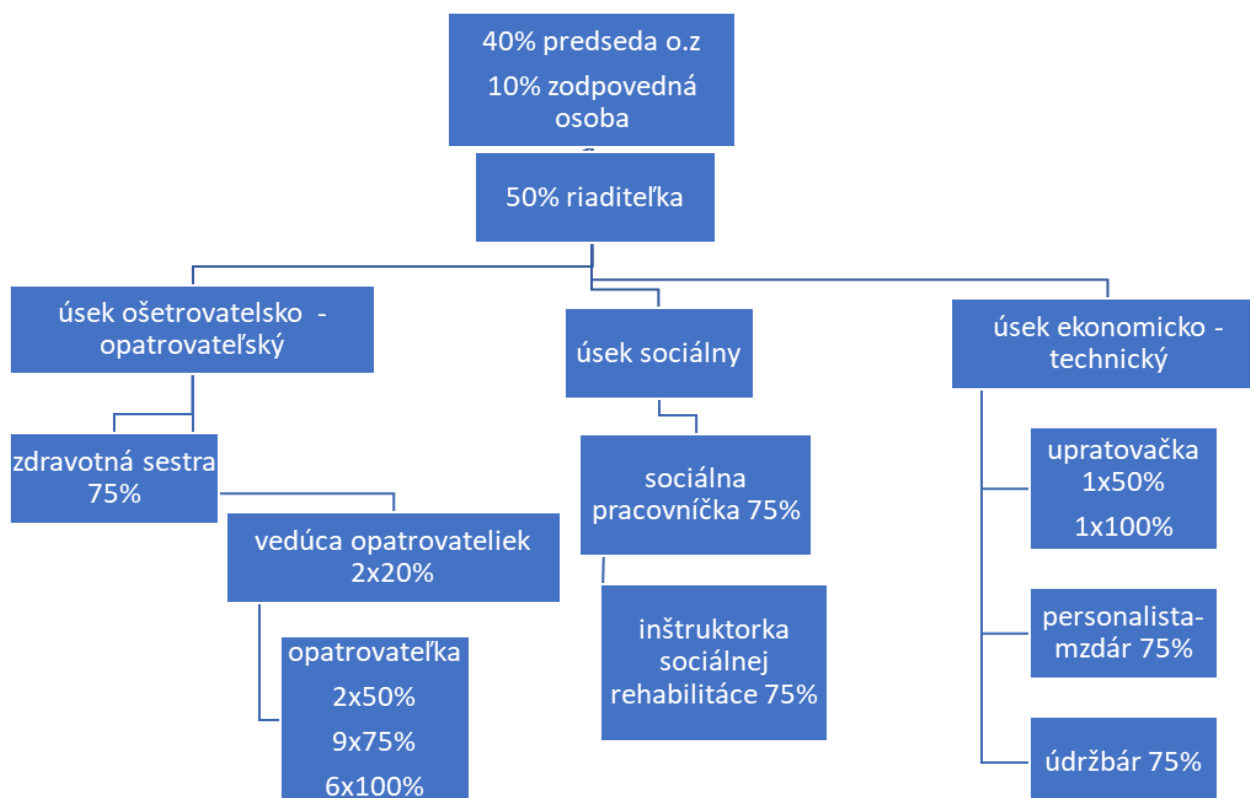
40% predseda o.z

10% zodpovedná osoba

50% riaditeľka

úsek ošetrovatelsko - opatrovateľský

úsek sociálny

úsek ekonomicko - technický

zdravotná sestra 75%

vedúca opatrovateliek 2x20%

opatrovateľka

2x50%

9x75%

6x100%

sociálna pracovníčka 75%

inštruktorka sociálnej rehabilitáce 75%

upratovačka 1x50%

1x100%

personalista-mzdár 75%

údržbár 75%